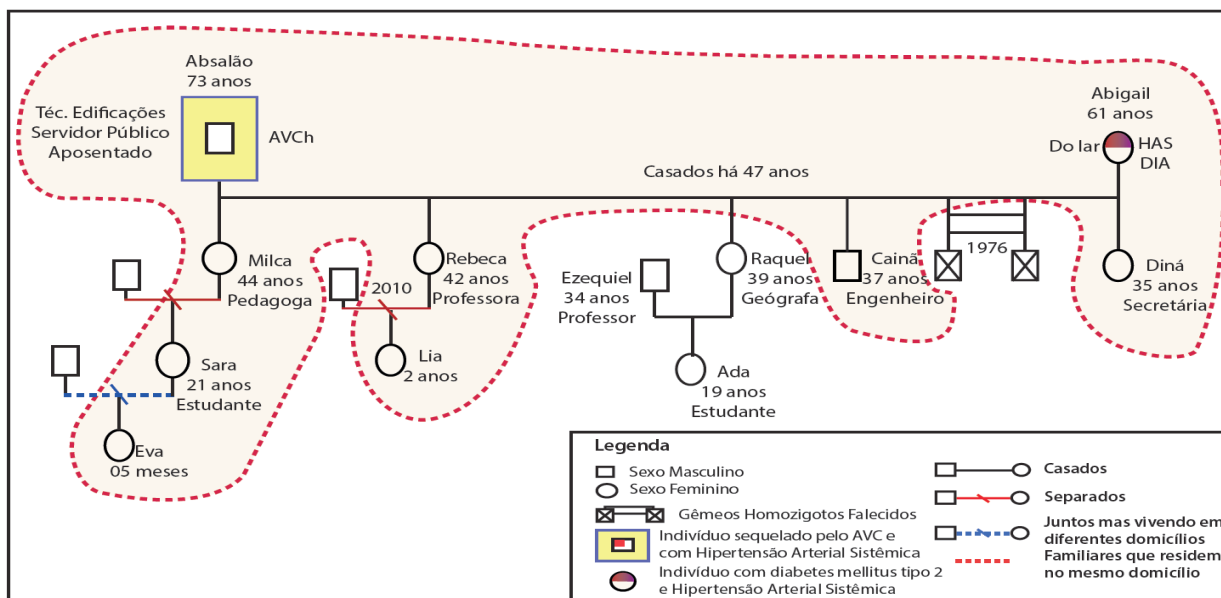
Absalão
73 anos

Téc. Edificações
Servidor Público
Aposentado

AVCh

Abigail
61 anos

Do lar

HAS
DIA

Casados há 47 anos

Milca
44 anos
Pedagoga

Rebeca
42 anos
Professora

2010

Ezequiel
34 anos
Professor

Raquel
39 anos
Geógrafa

Cainã
37 anos
Engenheiro

1976

Diná
35 anos
Secretária

Sara
21 anos
Estudante

Lia
2 anos

Ada
19 anos
Estudante

Eva
05 meses

Legenda
Sexo Masculino
Sexo Feminino
Gêmeos Homozigotos Falecidos
Indivíduo sequelado pelo AVC e com Hipertensão Arterial Sistêmica
Indivíduo com diabetes mellitus tipo 2 e Hipertensão Arterial Sistêmica
Casados
Separados
Juntos mas vivendo em diferentes domicílios
Familiares que residem no mesmo domicílio